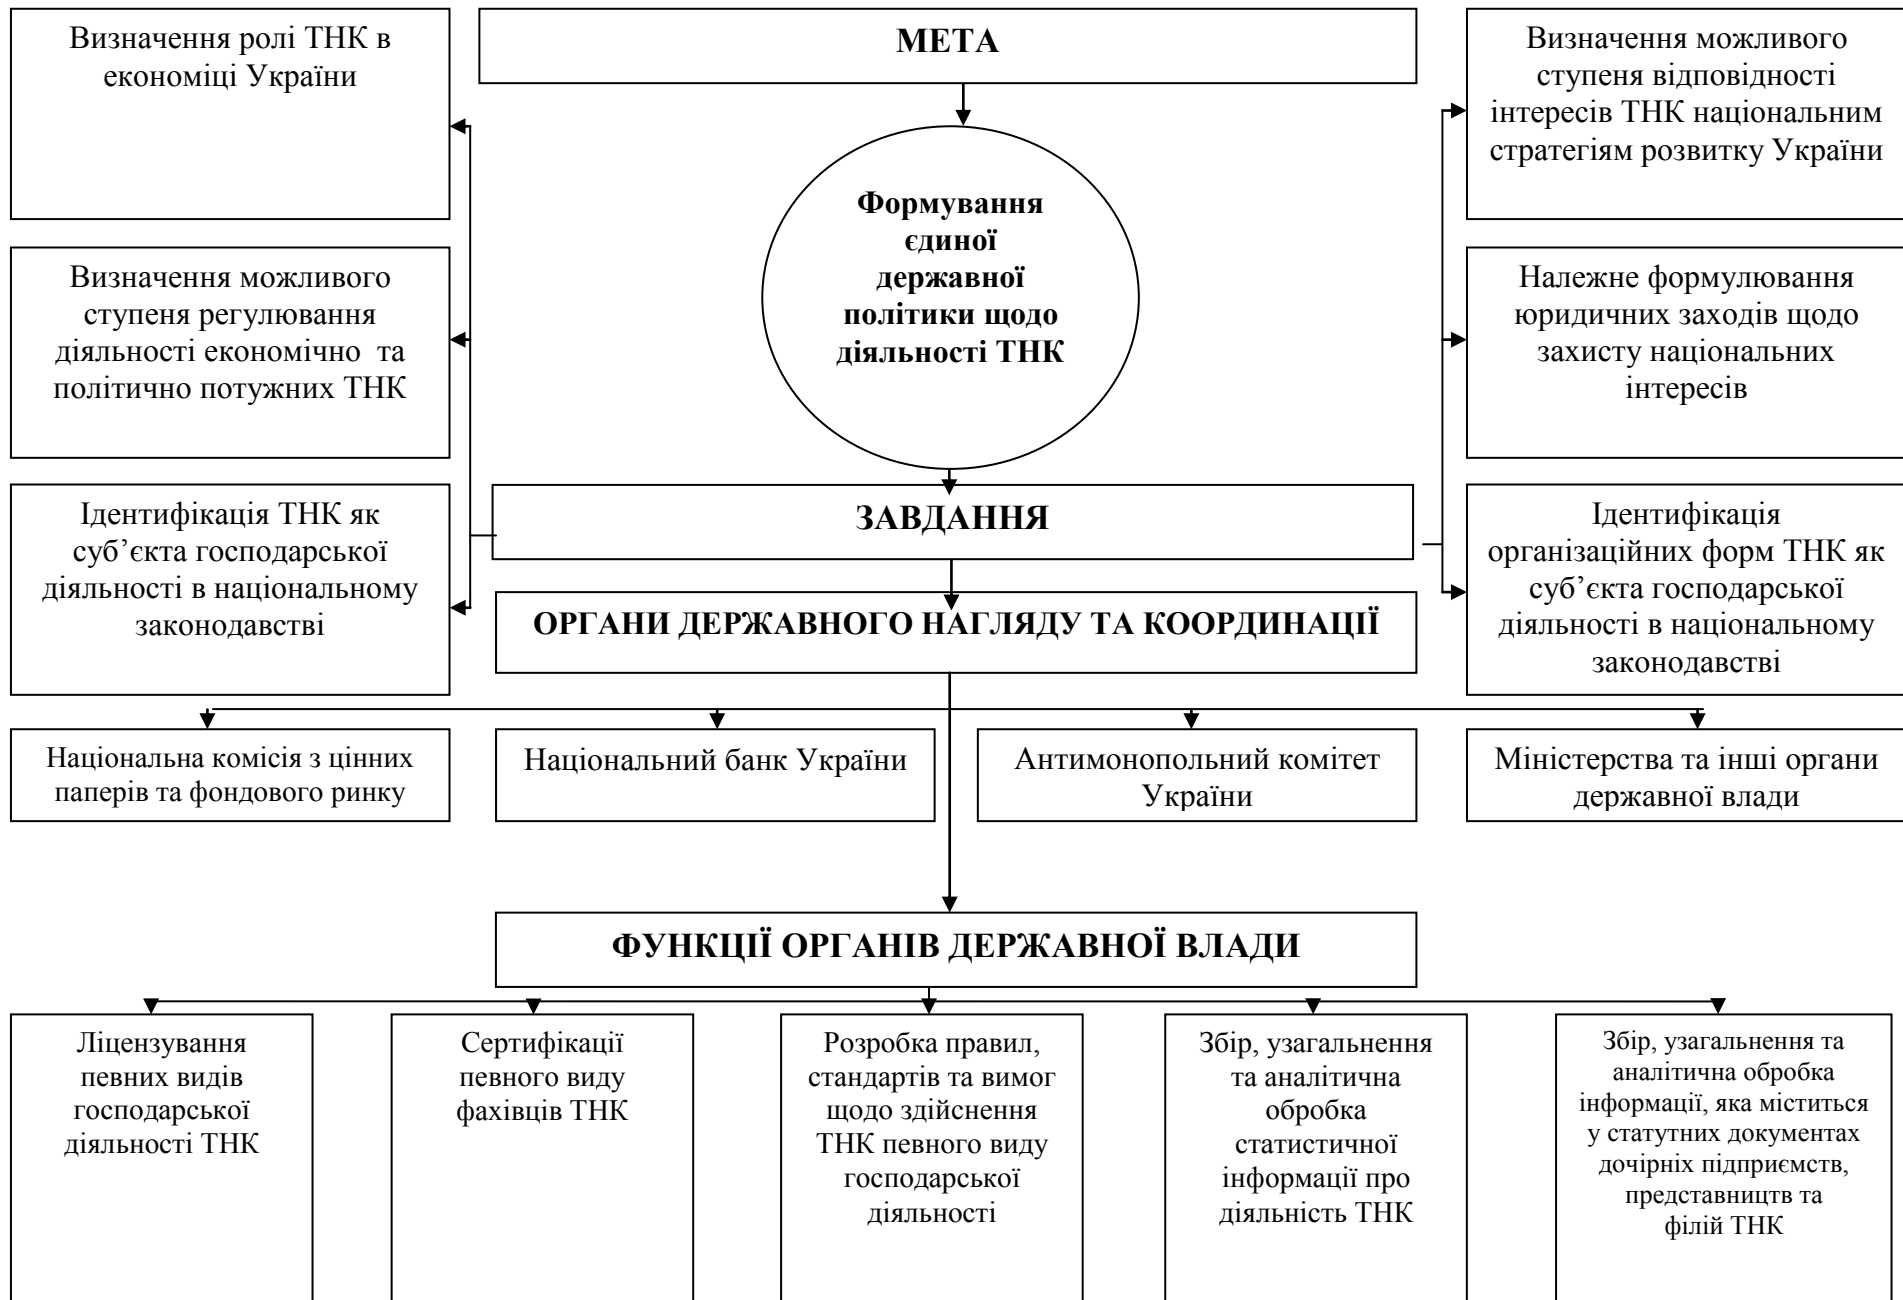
МЕТА

Визначення ролі ТНК в економіці України

Визначення можливого ступеня відповідності інтересів ТНК національним стратегіям розвитку України

Формування єдиної державної політики щодо діяльності ТНК

Визначення можливого ступеня регулювання діяльності економічно та політично потужних ТНК

Належне формулювання юридичних заходів щодо захисту національних інтересів

Ідентифікація ТНК як суб'єкта господарської діяльності в національному законодавстві

ЗАВДАННЯ

Ідентифікація організаційних форм ТНК як суб'єкта господарської діяльності в національному законодавстві

ОРГАНИ ДЕРЖАВНОГО НАГЛЯДУ ТА КООРДИНАЦІЇ

Національна комісія з цінних паперів та фондового ринку

Національний банк України

Антимонопольний комітет України

Міністерства та інші органи державної влади

ФУНКЦІЇ ОРГАНІВ ДЕРЖАВНОЇ ВЛАДИ

Ліцензування певних видів господарської діяльності ТНК

Сертифікації певного виду фахівців ТНК

Розробка правил, стандартів та вимог щодо здійснення ТНК певного виду господарської діяльності

Збір, узагальнення та аналітична обробка статистичної інформації про діяльність ТНК

Збір, узагальнення та аналітична обробка інформації, яка міститься у статутних документах дочірніх підприємств, представництв та філій ТНК